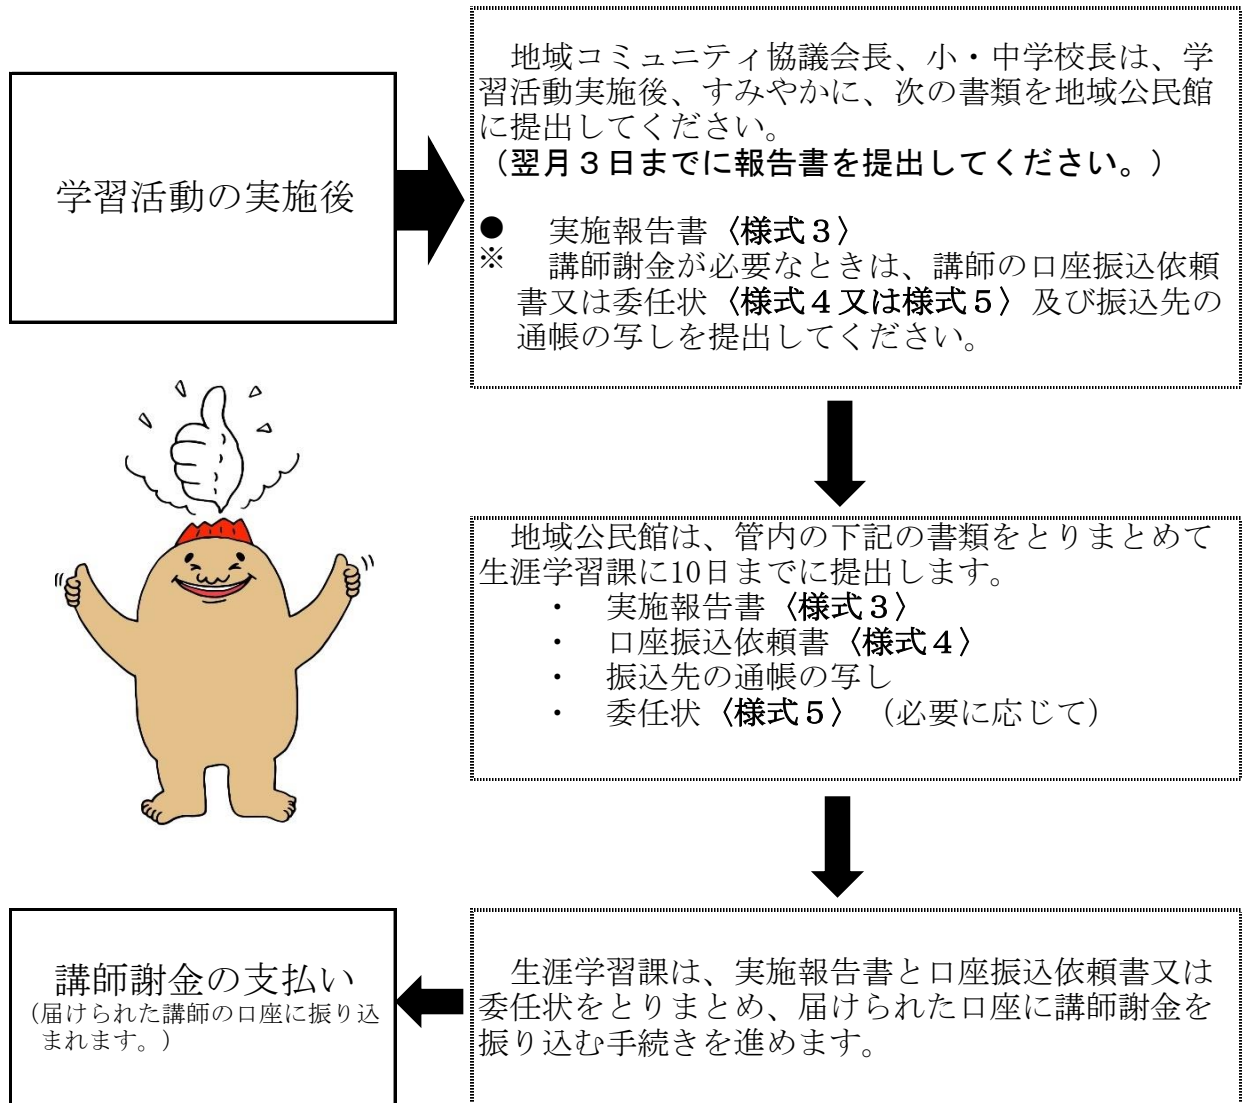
学習活動の実施後

地域コミュニティ協議会長、小・中学校長は、学習活動実施後、すみやかに、次の書類を地域公民館に提出してください。
（翌月３日までに報告書を提出してください。）

● 実施報告書〈様式３〉
※ 講師謝金が必要なときは、講師の口座振込依頼書又は委任状〈様式４又は様式５〉及び振込先の通帳の写しを提出してください。

地域公民館は、管内の下記の書類をとりまとめて生涯学習課に10日までに提出します。
・ 実施報告書〈様式３〉
・ 口座振込依頼書〈様式４〉
・ 振込先の通帳の写し
・ 委任状〈様式５〉（必要に応じて）

講師謝金の支払い
（届けられた講師の口座に振り込まれます。）

生涯学習課は、実施報告書と口座振込依頼書又は委任状をとりまとめ、届けられた口座に講師謝金を振り込む手続きを進めます。